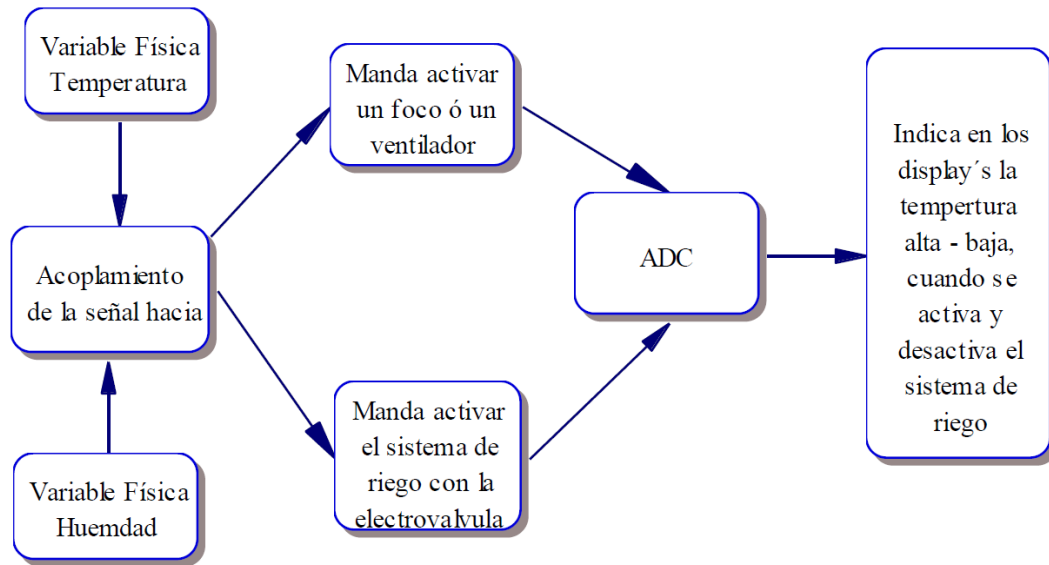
Variable Física Temperatura

Acoplamiento de la señal hacia

Variable Física Huemdad

Manda activar un foco ó un ventilador

Manda activar el sistema de riego con la electrovalvula

ADC

Indica en los display´s la tempertura alta - baja, cuando se activa y desactiva el sistema de riego